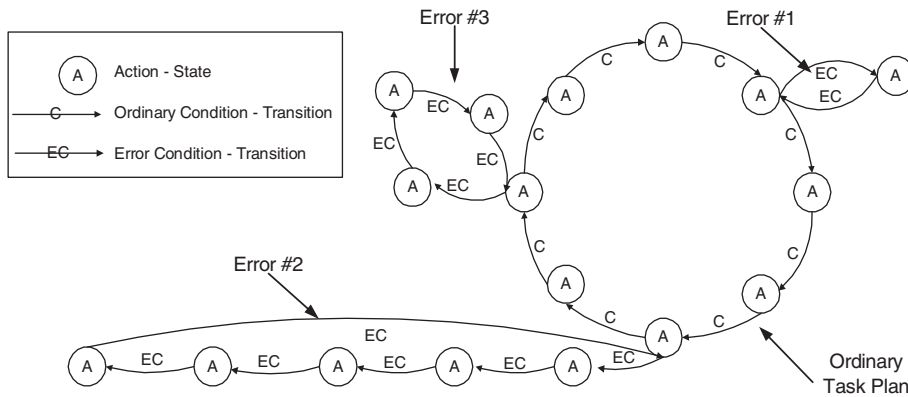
A Action - State
C Ordinary Condition - Transition
EC Error Condition - Transition

Error #3
Error #1
Error #2

A
EC
A
EC
EC
A
EC
A
C
A
C
A
C
A
EC
EC
A
C
A
C
A
C
A
C
A
C
A
C
A
EC
A
EC
A
EC
A
EC
A
EC
A
EC

Ordinary Task Plan